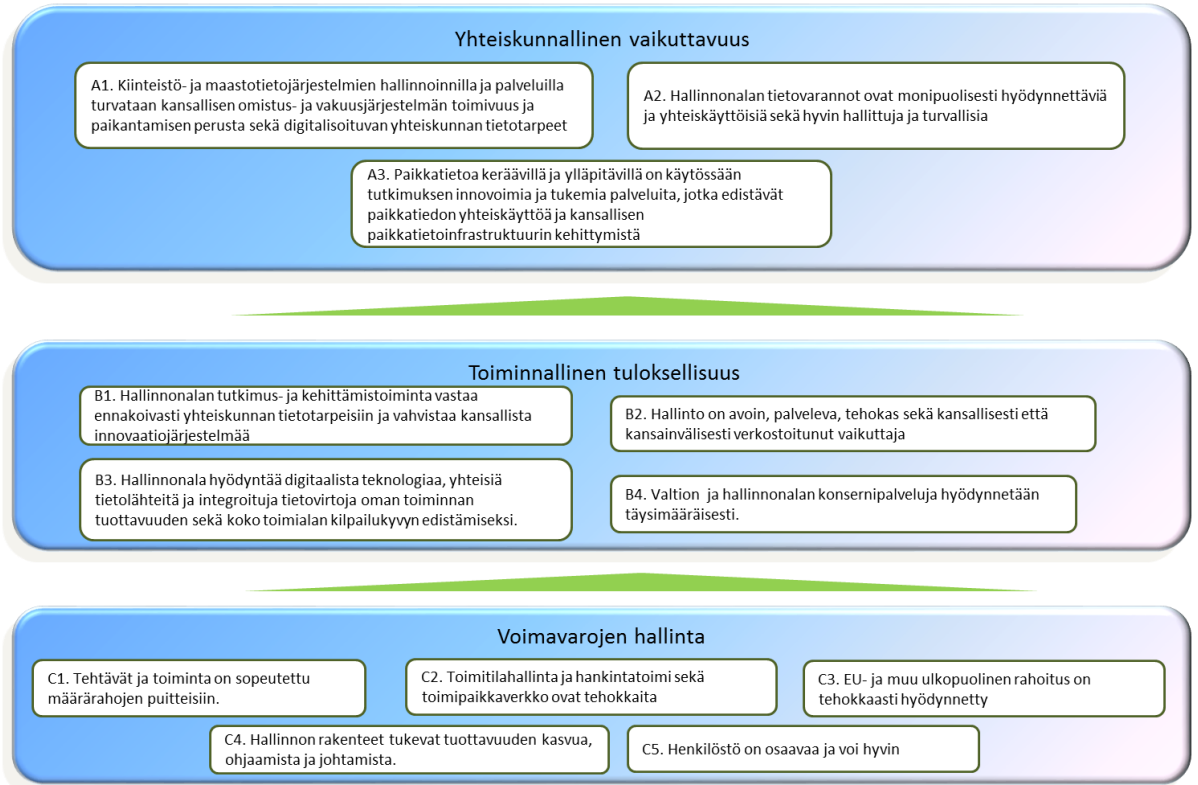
Yhteiskunnallinen vaikuttavuus

A1. Kiinteistö- ja maastotietojärjestelmien hallinnoinnilla ja palveluilla turvataan kansallisen omistus- ja vakuusjärjestelmän toimivuus ja paikantamisen perusta sekä digitalisoituvan yhteiskunnan tietotarpeet

A2. Hallinnonalan tietovarannot ovat monipuolisesti hyödynnettäviä ja yhteiskäyttöisiä sekä hyvin hallittuja ja turvallisia

A3. Paikkatietoa kerääville ja ylläpitäville on käytössään tutkimuksen innovoimia ja tukemia palveluita, jotka edistävät paikkatiedon yhteiskäyttöä ja kansallisen paikkatietoinfrastruktuurin kehittymistä

Toiminnallinen tuloksellisuus

B1. Hallinnonalan tutkimus- ja kehittämistoiminta vastaa ennakoivasti yhteiskunnan tietotarpeisiin ja vahvistaa kansallista innovaatiojärjestelmää

B2. Hallinto on avoin, palveleva, tehokas sekä kansallisesti että kansainvälisesti verkostoitunut vaikuttaja

B3. Hallinnonala hyödyntää digitaalista teknologiaa, yhteisiä tietolähteitä ja integroituja tietovirtoja oman toiminnan tuottavuuden sekä koko toimialan kilpailukyvyn edistämiseksi.

B4. Valtion ja hallinnonalan konsernipalveluja hyödynnetään täysimääräisesti.

Voimavarojen hallinta

C1. Tehtävät ja toiminta on sopeutettu määrärahojen puitteisiin.

C2. Toimitilahallinta ja hankintatoimi sekä toimipaikkaverkko ovat tehokkaita

C3. EU- ja muu ulkopuolinen rahoitus on tehokkaasti hyödynnetty

C4. Hallinnon rakenteet tukevat tuottavuuden kasvua, ohjaamista ja johtamista.

C5. Henkilöstö on osaavaa ja voi hyvin